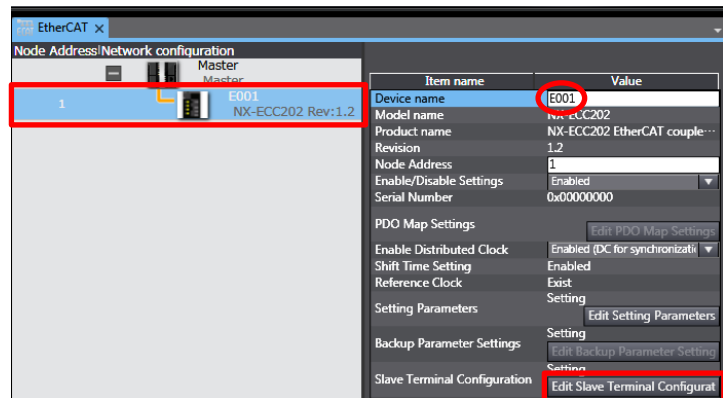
EtherCAT ×

Node Address Network configuration

Master
Master

1
E001
NX-ECC202 Rev:1.2

| Item name | Value |
|---|---|
| Device name | E001 |
| Model name | NX-ECC202 |
| Product name | NX-ECC202 EtherCAT couple··· |
| Revision | 1.2 |
| Node Address | 1 |
| Enable/Disable Settings | Enabled |
| Serial Number | 0x00000000 |
| PDO Map Settings | Edit PDO Map Settings |
| Enable Distributed Clock | Enabled (DC for synchronizati |
| Shift Time Setting | Enabled |
| Reference Clock | Exist |
| Setting Parameters | Setting Edit Setting Parameters |
| Backup Parameter Settings | Setting Edit Backup Parameter Setting |
| Slave Terminal Configuration | Setting Edit Slave Terminal Configurat |